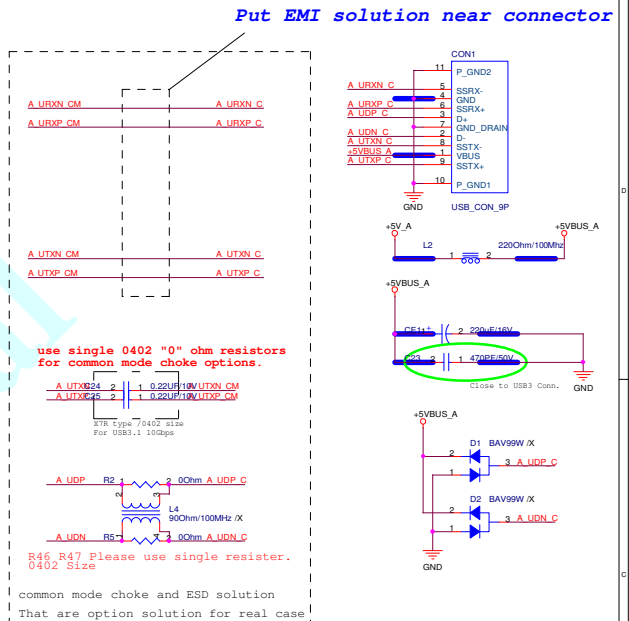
Put EMI solution near connector

A_URXN_CM
A_URXN_C
A_URXP_CM
A_URXP_C

A_UTXN_CM
A_UTXN_C
A_UTXP_CM
A_UTXP_C

use single 0402 "0" ohm resistors for common mode choke options.

A_UTXN_C C24 2 1 0.22UF/10V A_UTXN_CM
A_UTXP_C C25 2 1 0.22UF/10V A_UTXP_CM

X7R type /0402 size
For USB3.1 10Gbps

A_UDP R2 1 2 0Ohm A_UDP_C
L4
90Ohm/100MHz /X
A_UDN R5 1 2 0Ohm A_UDN_C

R46 R47 Please use single resister.
0402 Size

common mode choke and ESD solution
That are option solution for real case

CON1
11 P_GND2
A_URXN_C 5 SSRX-
4 GND
A_URXP_C 6 SSRX+
A_UDP_C 3 D+
7 GND_DRAIN
A_UDN_C 2 D-
A_UTXN_C 8 SSTX-
+5VBUS_A 1 VBUS
A_UTXP_C 9 SSTX+
10 P_GND1
GND
USB_CON_9P

+5V_A
L2
1 2
220Ohm/100Mhz
+5VBUS_A

+5VBUS_A
CE11 + 2 220uF/16V
C23 2 1 470PF/50V
Close to USB3 Conn.
GND

+5VBUS_A
D1 BAV99W /X
2
1
3 A_UDP_C
D2 BAV99W /X
2
1
3 A_UDN_C
GND

D
C